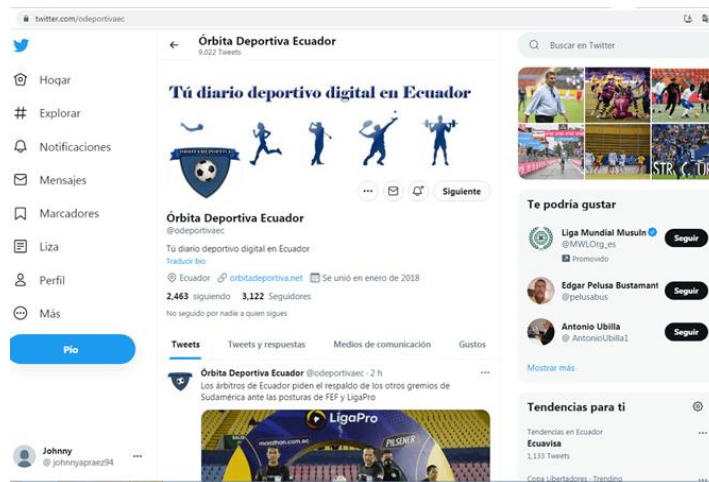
twitter.com/odeportivaec

Hogar
Explorar
Notificaciones
Mensajes
Marcadores
Liza
Perfil
Más
Pio

Johnny
@johnnyapraez94

Órbita Deportiva Ecuador
9.022 Tweets

Tú diario deportivo digital en Ecuador

Siguiente

Órbita Deportiva Ecuador
@odeportivaec

Tú diario deportivo digital en Ecuador
Traducir bio

Ecuador orbitadeportiva.net Se unió en enero de 2018

2,463 siguiendo 3,122 Seguidores

No seguido por nadie a quien sigues

Tweets
Tweets y respuestas
Medios de comunicación
Gustos

Órbita Deportiva Ecuador @odeportivaec · 2 h
Los árbitros de Ecuador piden el respaldo de los otros gremios de Sudamérica ante las posturas de FEF y LigaPro

LigaPro
PILSENER

Buscar en Twitter

Te podría gustar

Liga Mundial Musuln
@MWLOrg_es
Promovido
Seguir

Edgar Pelusa Bustamant
@pelusabus
Seguir

Antonio Ubilla
@ AntonioUbilla1
Seguir

Mostrar más

Tendencias para ti

Tendencias en Ecuador
Ecuavisa
1,133 Tweets

Copa Libertadores · Trending